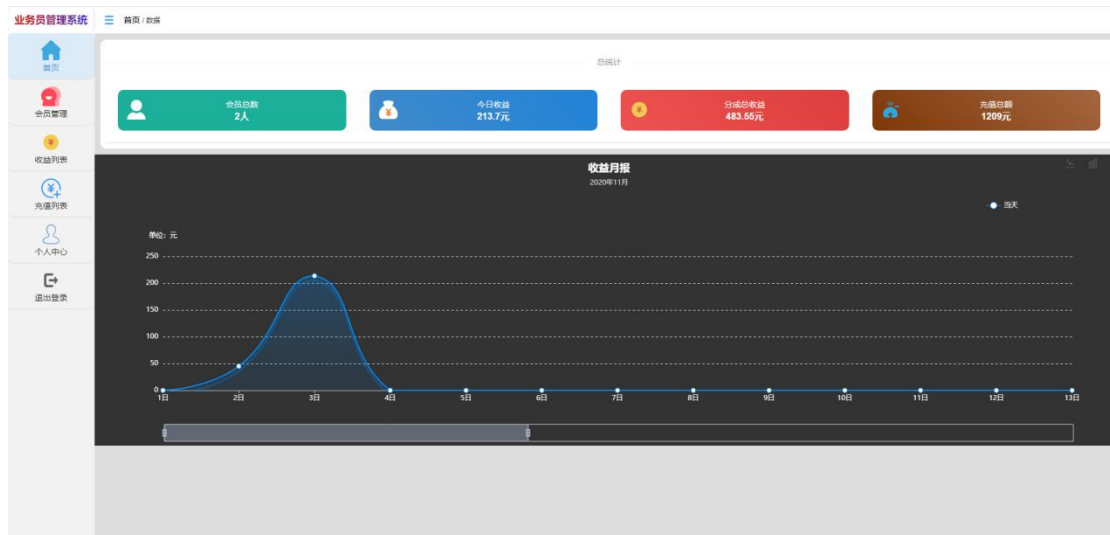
业务员管理系统 首页 / 数据

首页
会员管理
收益列表
充值列表
个人中心
退出登录

总统计

会员总数
2人

今日收益
213.7元

分成总收益
483.55元

充值总额
1209元

收益月报
2020年11月

当天

单位：元
250
200
150
100
50
0
1日 2日 3日 4日 5日 6日 7日 8日 9日 10日 11日 12日 13日